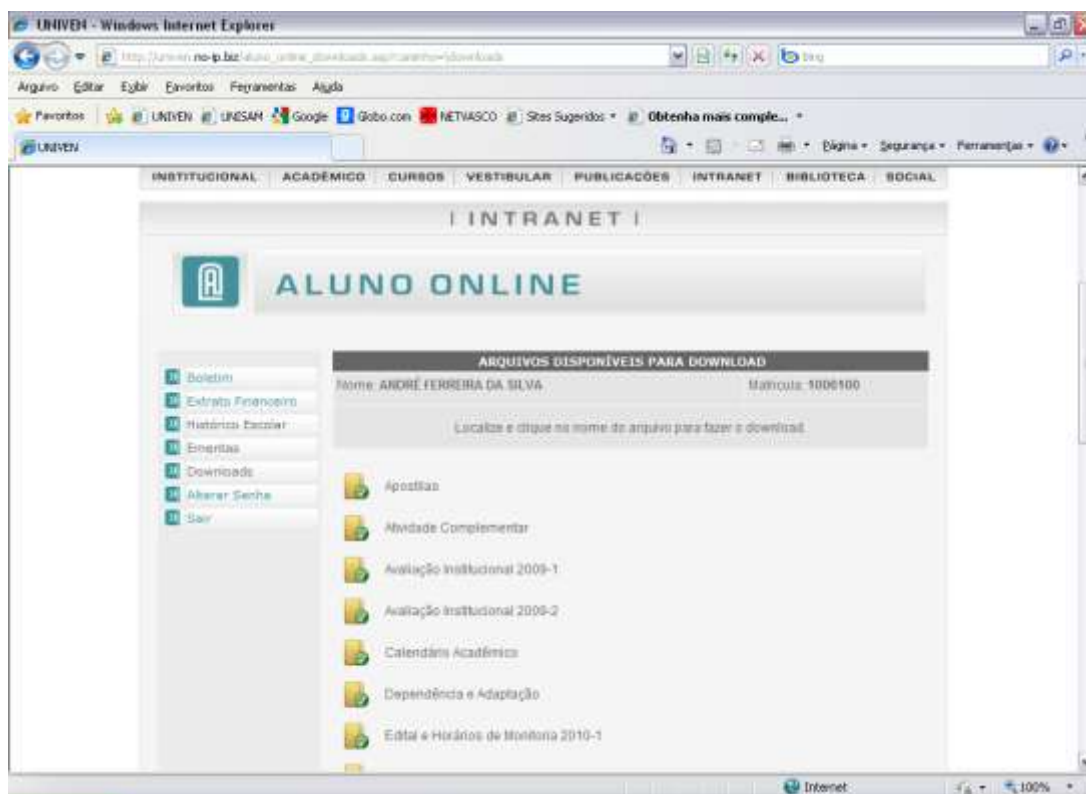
UNIVEN - Windows Internet Explorer

http://univen.no-ip.biz/aluno_online_downloads.asp?caminho=\downloads

bing

Arquivo Editar Exibir Favoritos Ferramentas Ajuda

Favoritos UNIVEN UNESAM Google Globo.com NETVASCO Sites Sugeridos Obtenha mais comple...

UNIVEN

Página Segurança Ferramentas

INSTITUCIONAL ACADÊMICO CURSOS VESTIBULAR PUBLICAÇÕES INTRANET BIBLIOTECA SOCIAL

| INTRANET |

ALUNO ONLINE

Boletim
Extrato Financeiro
Histórico Escolar
Ementas
Downloads
Alterar Senha
Sair

ARQUIVOS DISPONÍVEIS PARA DOWNLOAD

Nome: ANDRÉ FERREIRA DA SILVA

Matrícula: 1000100

Localize e clique no nome do arquivo para fazer o download.

Apostilas

Atividade Complementar

Avaliação Institucional 2009-1

Avaliação Institucional 2009-2

Calendário Acadêmico

Dependência e Adaptação

Edital e Horários de Monitoria 2010-1

Internet

100%